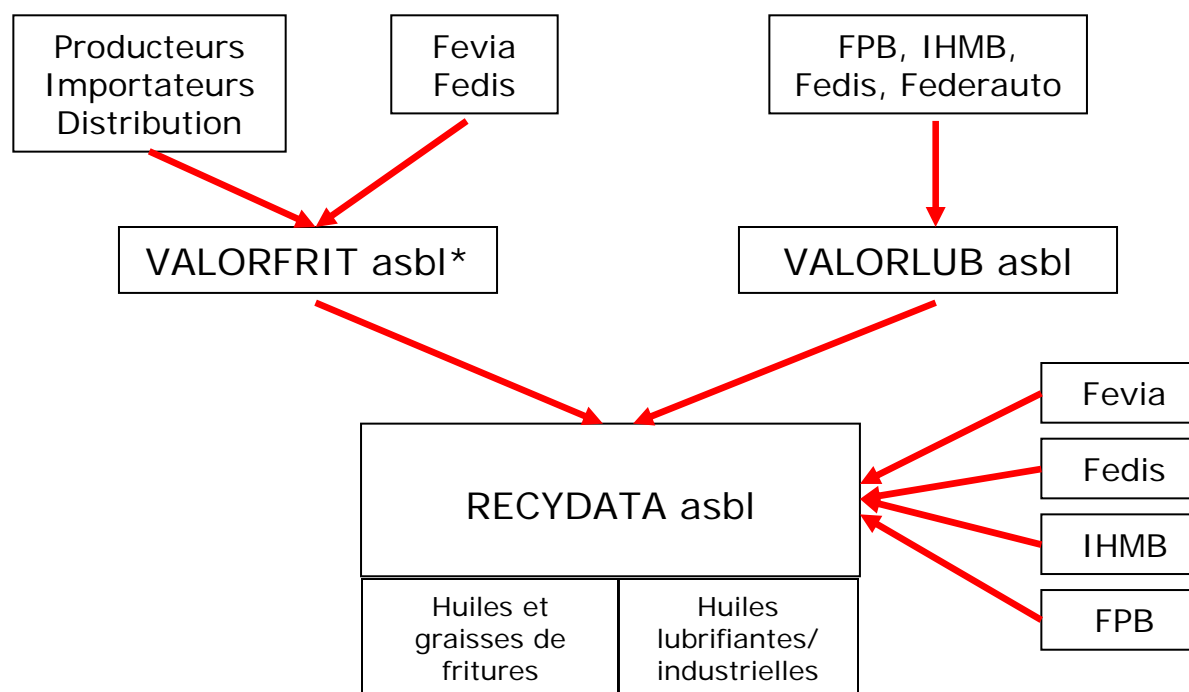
Producteurs
Importateurs
Distribution

Fevia
Fedis

FPB, IHMB,
Fedis, Federauto

VALORFRIT asbl*

VALORLUB asbl

RECYDATA asbl

Fevia

Fedis

IHMB

FPB

Huiles et graisses de fritures

Huiles lubrifiantes/ industrielles